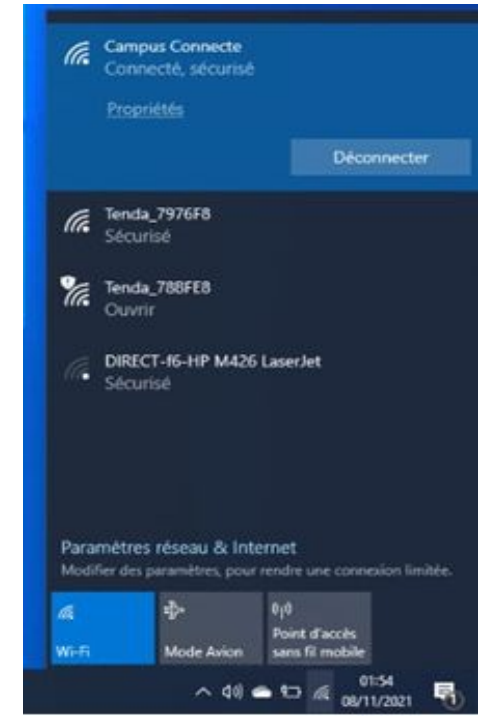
Campus Connecte
Connecté, sécurisé

Propriétés

Déconnecter

Tenda_7976F8
Sécurisé

Tenda_788FE8
Ouvrir

DIRECT-f6-HP M426 LaserJet
Sécurisé

Paramètres réseau & Internet
Modifier des paramètres, pour rendre une connexion limitée.

Wi-Fi

Mode Avion

Point d'accès sans fil mobile

01:54
08/11/2021

1